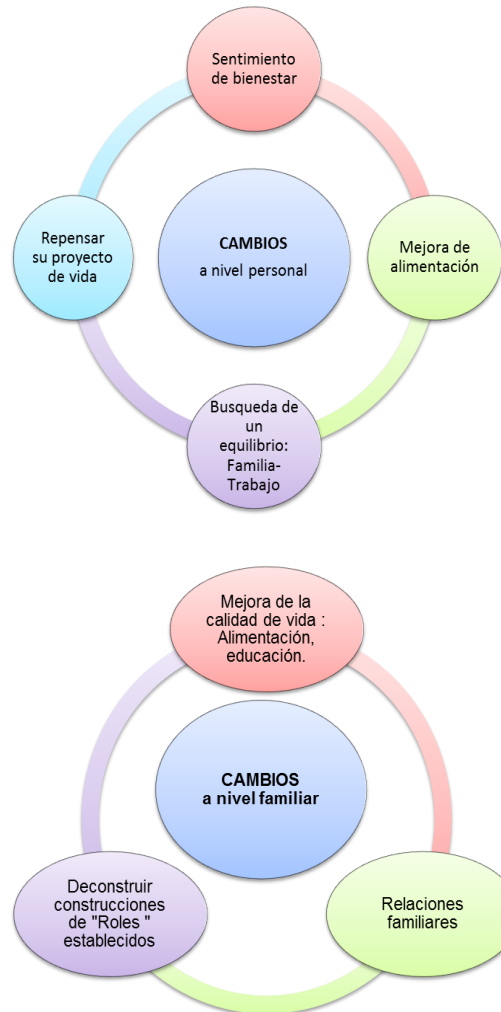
Sentimiento de bienestar

Repensar su proyecto de vida

CAMBIOS
a nivel personal

Mejora de alimentación

Busqueda de un equilibrio: Familia-Trabajo

Mejora de la calidad de vida : Alimentación, educación.

CAMBIOS
a nivel familiar

Deconstruir construcciones de "Roles " establecidos

Relaciones familiares